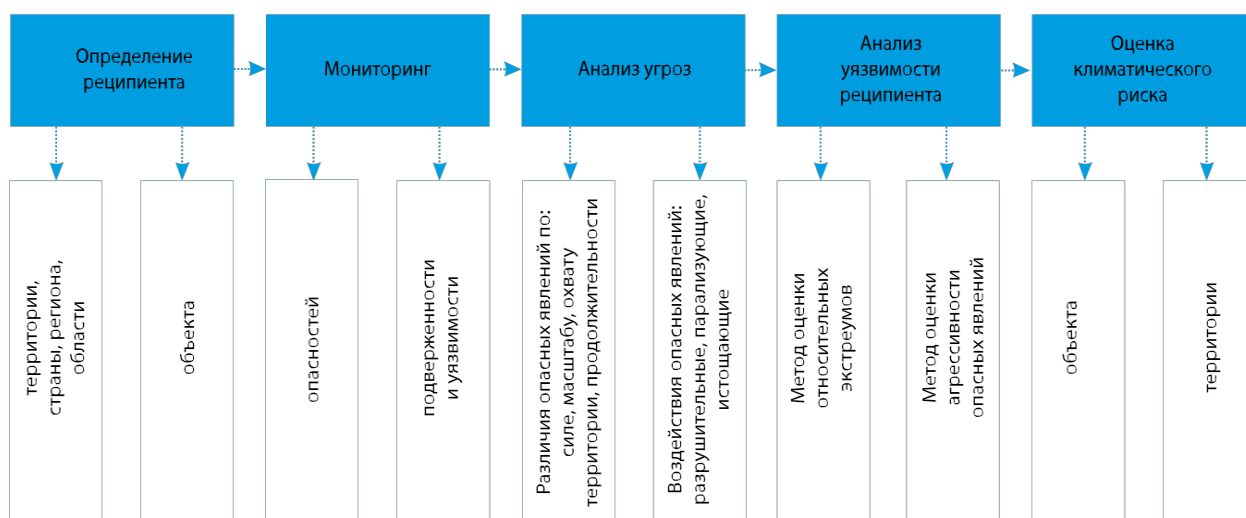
Определение реципиента

Мониторинг

Анализ угроз

Анализ уязвимости реципиента

Оценка климатического риска

территории, страны, региона, области

объекта

опасностей

подверженности и уязвимости

Различия опасных явлений по: силе, масштабу, охвату территории, продолжительности

Воздействия опасных явлений: разрушительные, парализующие, истощающие

Метод оценки относительных экстреумов

Метод оценки агрессивности опасных явлений

объекта

территории